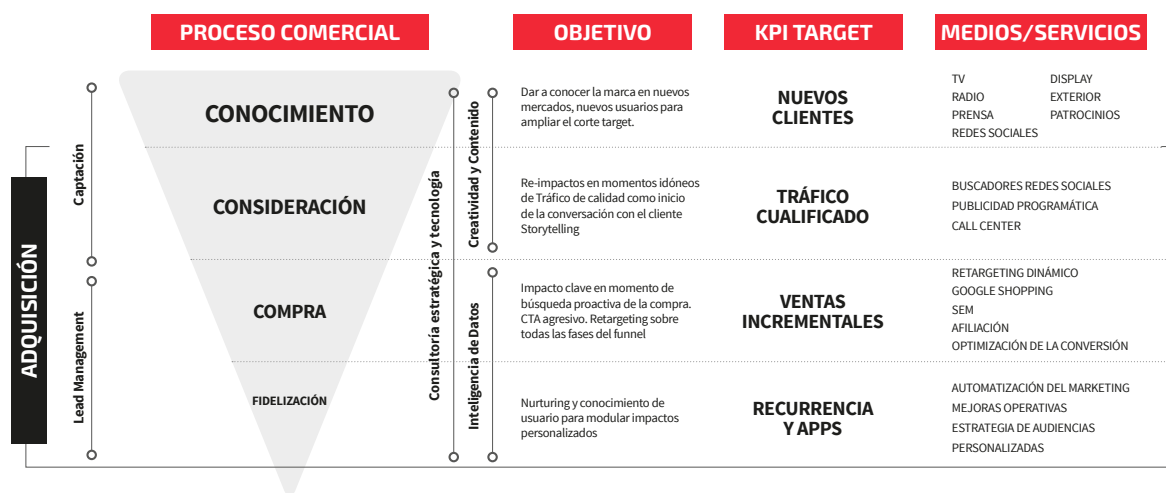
PROCESO COMERCIAL

OBJETIVO

KPI TARGET

MEDIOS/SERVICIOS

ADQUISICIÓN

Captación

Lead Management

Consultoría estratégica y tecnología

Creatividad y Contenido

Inteligencia de Datos

CONOCIMIENTO

Dar a conocer la marca en nuevos mercados, nuevos usuarios para ampliar el corte target.

NUEVOS CLIENTES

TV
RADIO
PRENSA
REDES SOCIALES
DISPLAY
EXTERIOR
PATROCINIOS

CONSIDERACIÓN

Re-impactos en momentos idóneos de Tráfico de calidad como inicio de la conversación con el cliente Storytelling

TRÁFICO CUALIFICADO

BUSCADORES REDES SOCIALES
PUBLICIDAD PROGRAMÁTICA
CALL CENTER

COMPRA

Impacto clave en momento de búsqueda proactiva de la compra. CTA agresivo. Retargeting sobre todas las fases del funnel

VENTAS INCREMENTALES

RETARGETING DINÁMICO
GOOGLE SHOPPING
SEM
AFILIACIÓN
OPTIMIZACIÓN DE LA CONVERSIÓN

FIDELIZACIÓN

Nurturing y conocimiento de usuario para modular impactos personalizados

RECURRENCIA Y APPS

AUTOMATIZACIÓN DEL MARKETING
MEJORAS OPERATIVAS
ESTRATEGIA DE AUDIENCIAS
PERSONALIZADAS